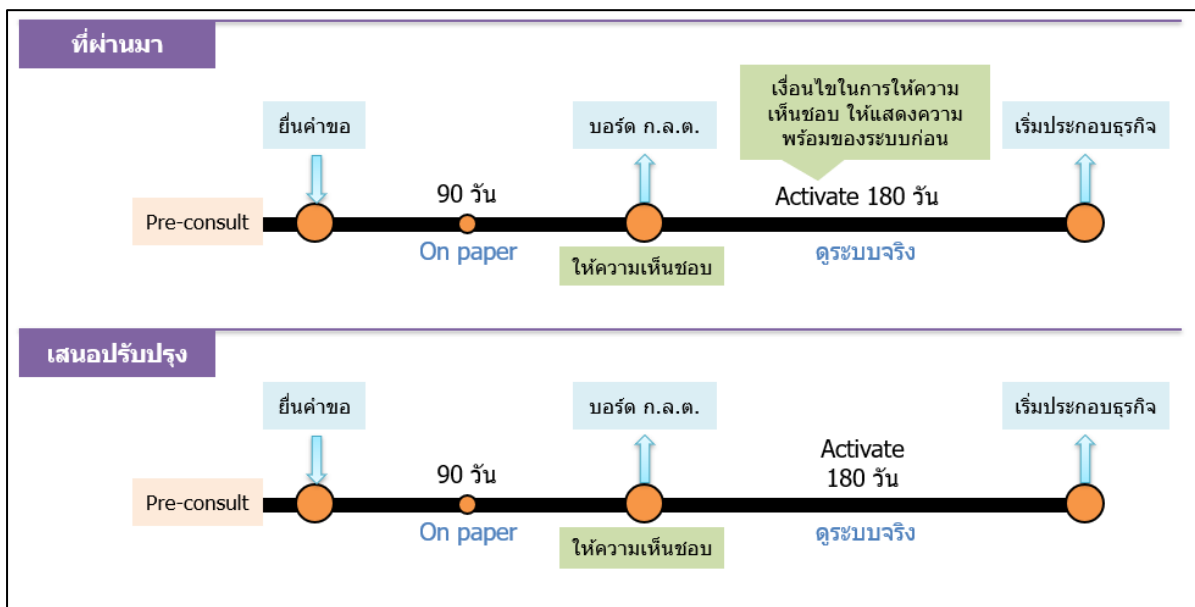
ที่ผ่านมา

ยื่นคำขอ

บอร์ด ก.ล.ต.

เงื่อนไขในการให้ความเห็นชอบ ให้แสดงความพร้อมของระบบก่อน

เริ่มประกอบธุรกิจ

90 วัน

Activate 180 วัน

Pre-consult

On paper

ให้ความเห็นชอบ

ดูระบบจริง

เสนอปรับปรุง

ยื่นคำขอ

บอร์ด ก.ล.ต.

เริ่มประกอบธุรกิจ

Activate 180 วัน

90 วัน

Pre-consult

On paper

ให้ความเห็นชอบ

ดูระบบจริง